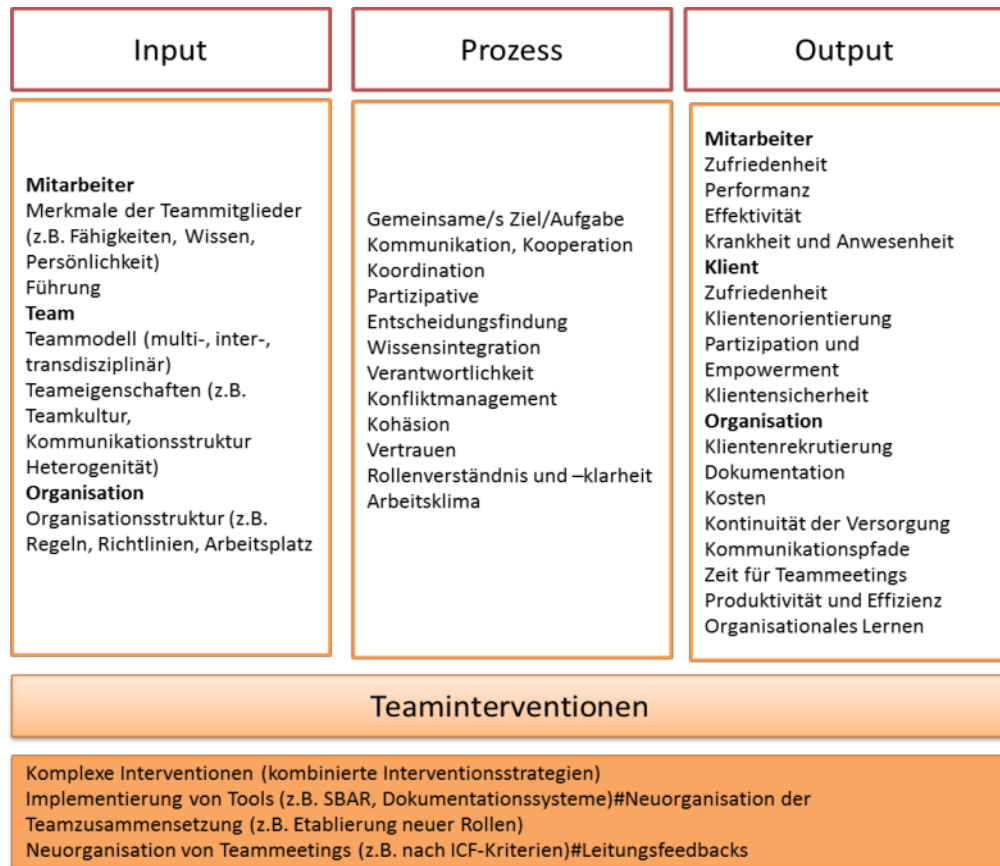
Input

Prozess

Output

**Mitarbeiter**
Merkmale der Teammitglieder (z.B. Fähigkeiten, Wissen, Persönlichkeit)
Führung
**Team**
Teammodell (multi-, inter-, transdisziplinär)
Teameigenschaften (z.B. Teamkultur, Kommunikationsstruktur Heterogenität)
**Organisation**
Organisationsstruktur (z.B. Regeln, Richtlinien, Arbeitsplatz

Gemeinsame/s Ziel/Aufgabe
Kommunikation, Kooperation
Koordination
Partizipative Entscheidungsfindung
Wissensintegration
Verantwortlichkeit
Konfliktmanagement
Kohäsion
Vertrauen
Rollenverständnis und –klarheit
Arbeitsklima

**Mitarbeiter**
Zufriedenheit
Performanz
Effektivität
Krankheit und Anwesenheit
**Klient**
Zufriedenheit
Klientenorientierung
Partizipation und Empowerment
Klientensicherheit
**Organisation**
Klientenrekrutierung
Dokumentation
Kosten
Kontinuität der Versorgung
Kommunikationspfade
Zeit für Teammeetings
Produktivität und Effizienz
Organisationales Lernen

Teaminterventionen

Komplexe Interventionen (kombinierte Interventionsstrategien)
Implementierung von Tools (z.B. SBAR, Dokumentationssysteme)#Neuorganisation der Teamzusammensetzung (z.B. Etablierung neuer Rollen)
Neuorganisation von Teammeetings (z.B. nach ICF-Kriterien)#Leitungsfeedbacks